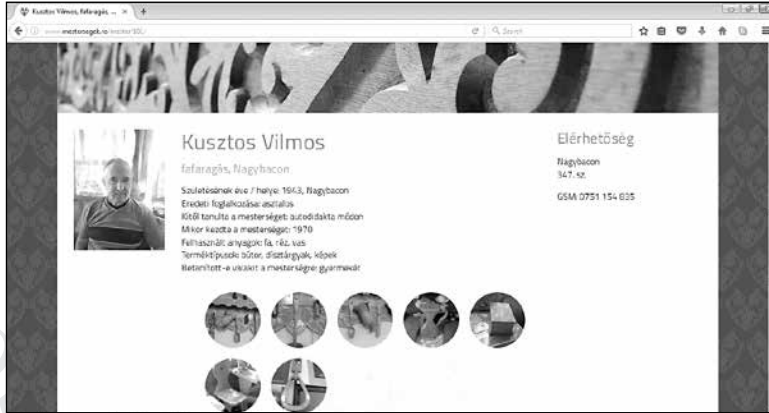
Kusztos Vilmos, fafaragás, ... ×

www.mesterseget.ro/mester/85/

Search

Kusztos Vilmos

fafaragás, Nagybacon

Születésének éve / helye: 1943, Nagybacon
Eredeti foglalkozása: asztalos
Kitől tanulta a mesterséget: autodidakta módon
Mikor kezdte a mesterséget: 1970
Felhasznált anyagok: fa, réz, vas
Terméktípusok: bútor, dísztárgyak, képek
Betanított-e utódot a mesterségre: gyermekár

Elérhetőség

Nagybacon
347. sz.

GSM 0751 154 835